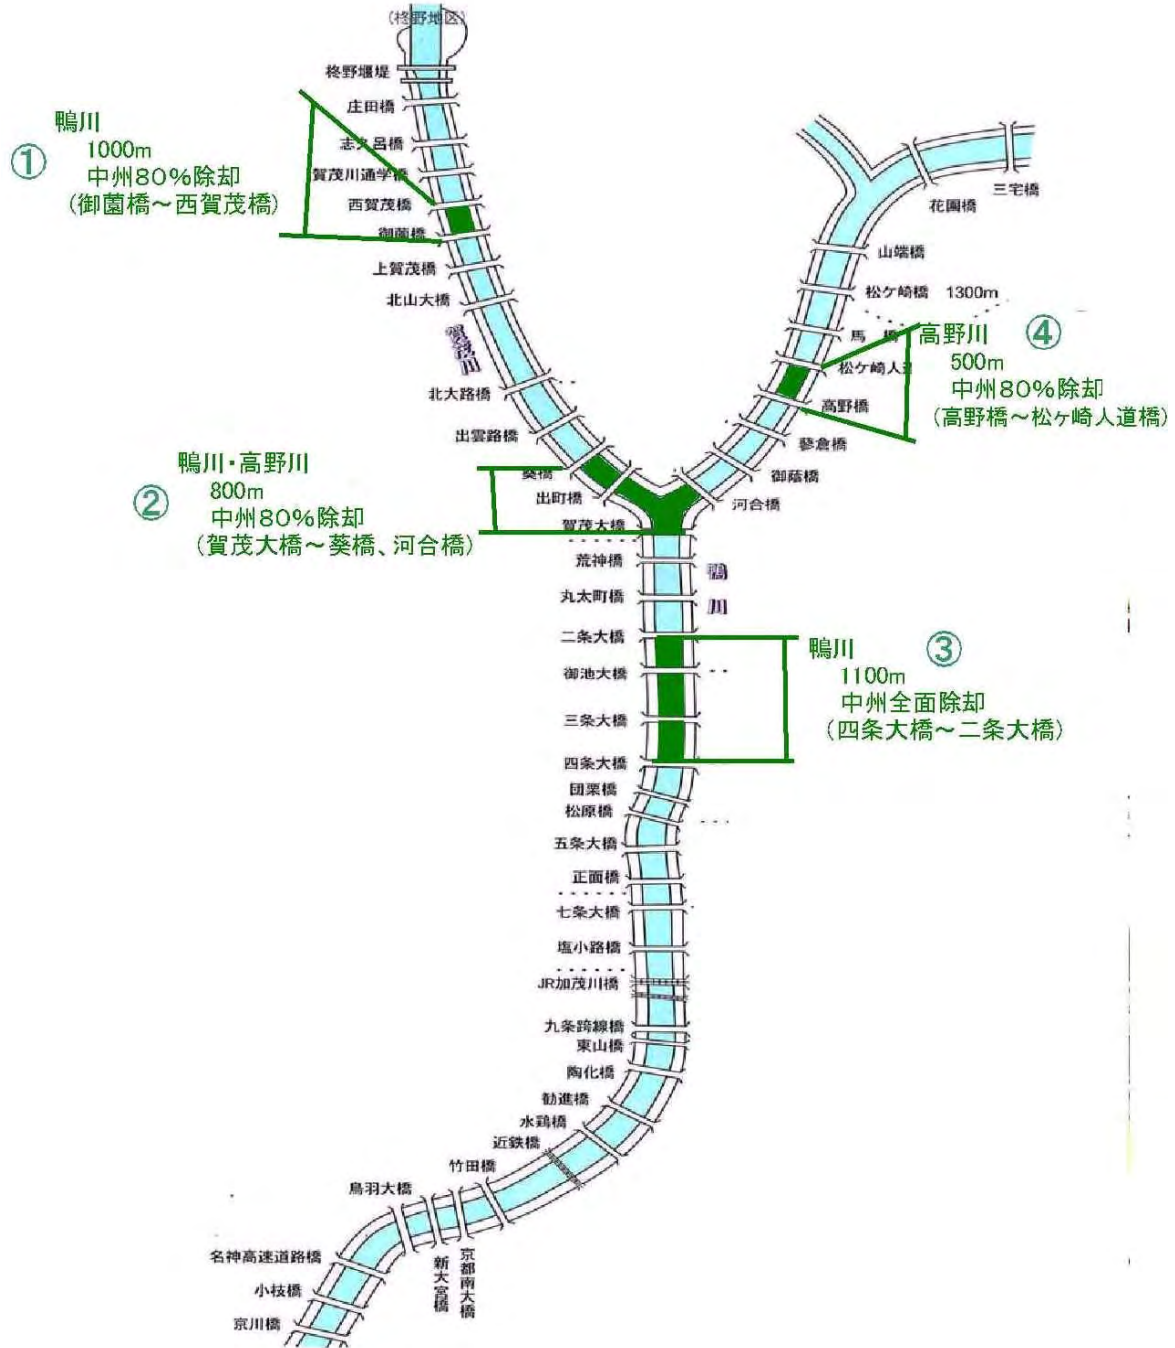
(柊野地区)

柊野堰堤
庄田橋
志久呂橋
賀茂川通学橋
西賀茂橋
御薗橋
上賀茂橋
北山大橋
賀茂川
北大路橋
出雲路橋
葵橋
出町橋
賀茂大橋

①
鴨川
1000m
中州80%除却
(御薗橋～西賀茂橋)

三宅橋
花園橋
山端橋
松ケ崎橋 1300m
馬　橋
松ケ崎人道
高野橋
蓼倉橋
御蔭橋
河合橋

高野川 ④
500m
中州80%除却
(高野橋～松ヶ崎人道橋)

②
鴨川・高野川
800m
中州80%除却
(賀茂大橋～葵橋、河合橋)

荒神橋
丸太町橋
鴨川
二条大橋
御池大橋
三条大橋
四条大橋

鴨川 ③
1100m
中州全面除却
(四条大橋～二条大橋)

団栗橋
松原橋
五条大橋
正面橋
七条大橋
塩小路橋
JR加茂川橋
九条跨線橋
東山橋
陶化橋
勧進橋
水鶏橋
近鉄橋
竹田橋
鳥羽大橋
名神高速道路橋
小枝橋
京川橋
新大宮橋
京都南大橋